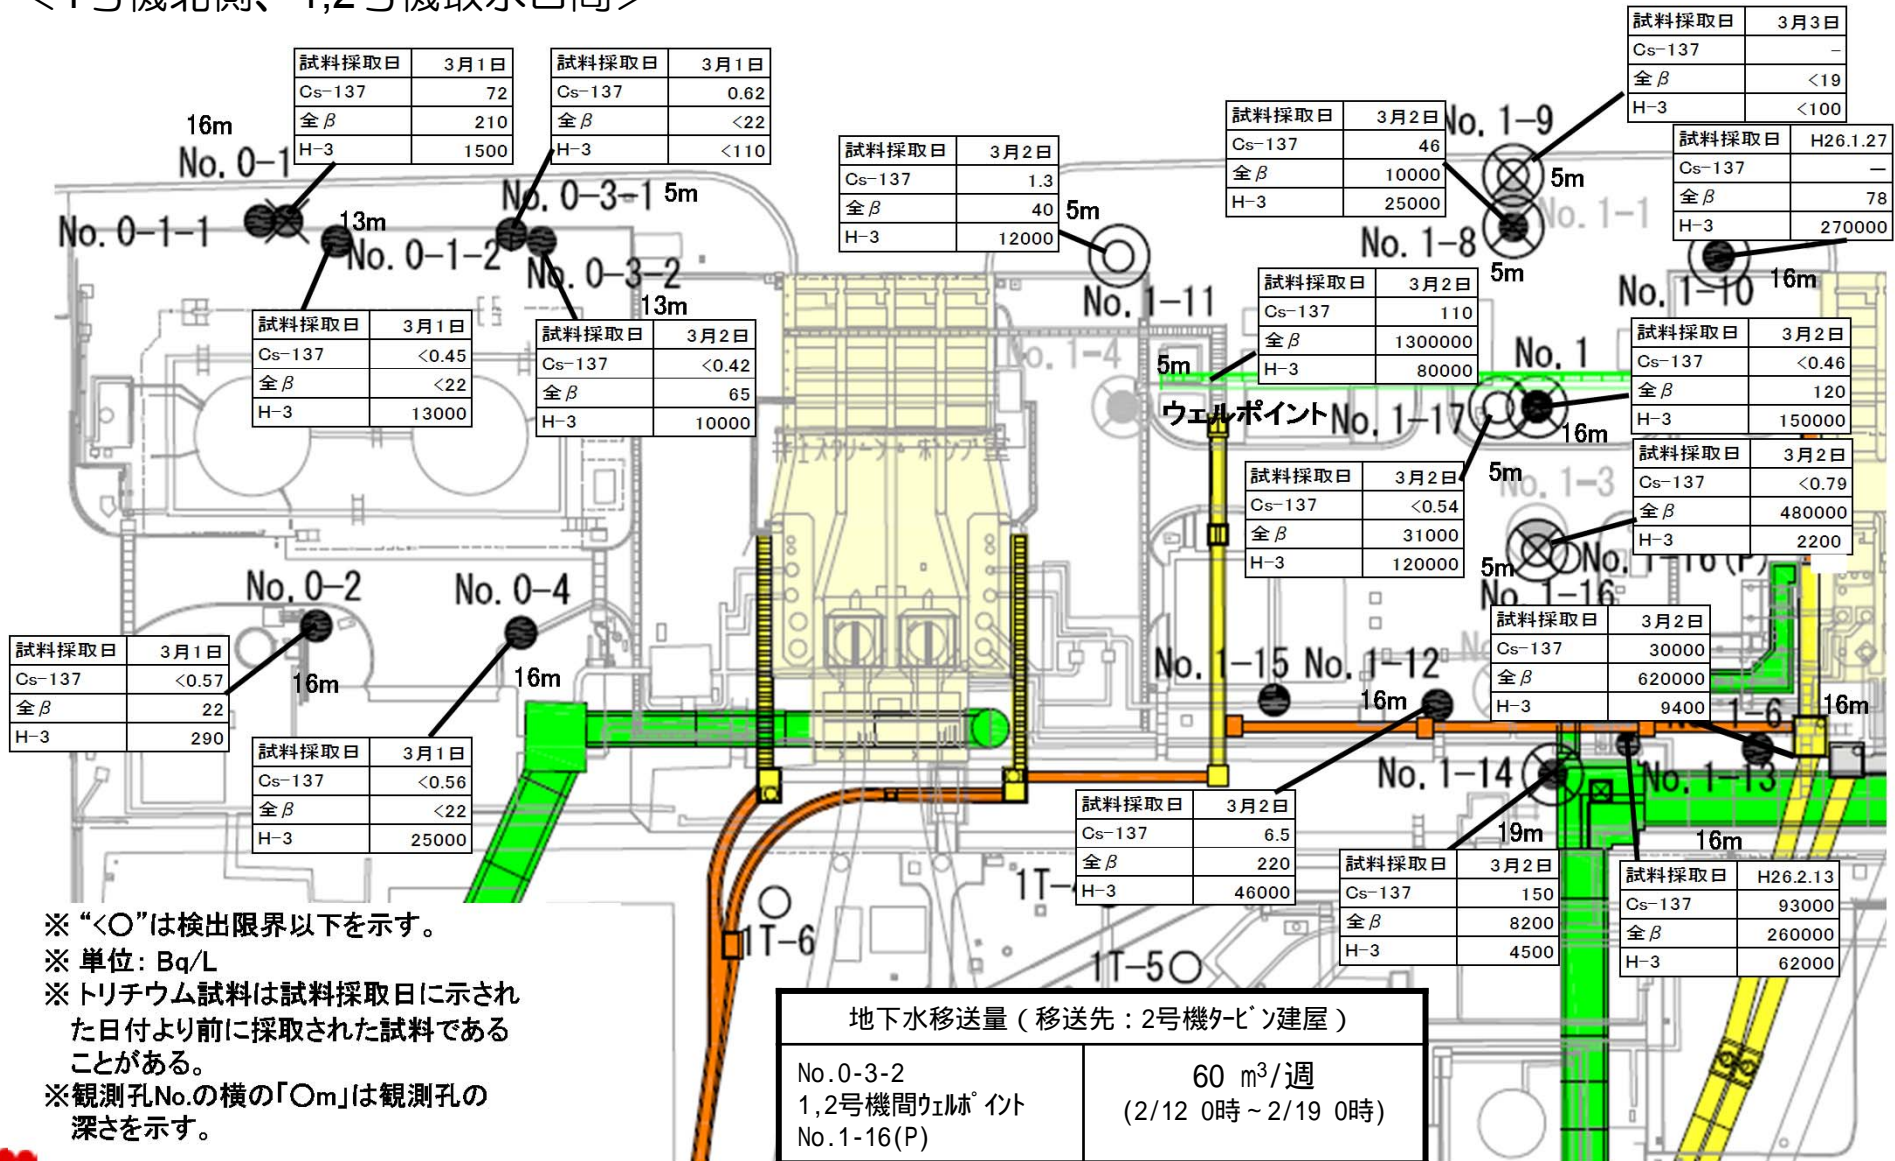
<1号機北側、1,2号機取水口間>

| 試料採取日 | 3月1日 |
|---|---|
| Cs-137 | 72 |
| 全β | 210 |
| H-3 | 1500 |

| 試料採取日 | 3月1日 |
|---|---|
| Cs-137 | 0.62 |
| 全β | <22 |
| H-3 | <110 |

| 試料採取日 | 3月3日 |
|---|---|
| Cs-137 | - |
| 全β | <19 |
| H-3 | <100 |

| 試料採取日 | 3月2日 |
|---|---|
| Cs-137 | 46 |
| 全β | 10000 |
| H-3 | 25000 |

| 試料採取日 | H26.1.27 |
|---|---|
| Cs-137 | — |
| 全β | 78 |
| H-3 | 270000 |

| 試料採取日 | 3月2日 |
|---|---|
| Cs-137 | 1.3 |
| 全β | 40 |
| H-3 | 12000 |

16m No. 0-1
No. 0-1-1 13m No. 0-1-2
No. 0-3-1 5m
No. 0-3-2 13m
No. 1-9 5m
No. 1-8 5m No. 1-1
5m No. 1-11
No. 1-10 16m

| 試料採取日 | 3月1日 |
|---|---|
| Cs-137 | <0.45 |
| 全β | <22 |
| H-3 | 13000 |

| 試料採取日 | 3月2日 |
|---|---|
| Cs-137 | <0.42 |
| 全β | 65 |
| H-3 | 10000 |

| 試料採取日 | 3月2日 |
|---|---|
| Cs-137 | 110 |
| 全β | 1300000 |
| H-3 | 80000 |

| 試料採取日 | 3月2日 |
|---|---|
| Cs-137 | <0.46 |
| 全β | 120 |
| H-3 | 150000 |

No. 1-4 5m ウェルポイント No. 1-17 No. 1 16m 5m No. 1-3

| 試料採取日 | 3月2日 |
|---|---|
| Cs-137 | <0.54 |
| 全β | 31000 |
| H-3 | 120000 |

| 試料採取日 | 3月2日 |
|---|---|
| Cs-137 | <0.79 |
| 全β | 480000 |
| H-3 | 2200 |

5m No. 1-16(P) No. 1-16

No. 0-2 No. 0-4

| 試料採取日 | 3月1日 |
|---|---|
| Cs-137 | <0.57 |
| 全β | 22 |
| H-3 | 290 |

16m 16m

| 試料採取日 | 3月1日 |
|---|---|
| Cs-137 | <0.56 |
| 全β | <22 |
| H-3 | 25000 |

| 試料採取日 | 3月2日 |
|---|---|
| Cs-137 | 30000 |
| 全β | 620000 |
| H-3 | 9400 |

No. 1-15 No. 1-12 16m 1-6 16m
No. 1-14 No. 1-13 19m 16m

| 試料採取日 | 3月2日 |
|---|---|
| Cs-137 | 6.5 |
| 全β | 220 |
| H-3 | 46000 |

| 試料採取日 | 3月2日 |
|---|---|
| Cs-137 | 150 |
| 全β | 8200 |
| H-3 | 4500 |

| 試料採取日 | H26.2.13 |
|---|---|
| Cs-137 | 93000 |
| 全β | 260000 |
| H-3 | 62000 |

1T-4 1T-6 1T-5

※ "<○"は検出限界以下を示す。
※ 単位：Bq/L
※ トリチウム試料は試料採取日に示された日付より前に採取された試料であることがある。
※観測孔No.の横の「○m」は観測孔の深さを示す。

| 地下水移送量（移送先：2号機ﾀｰﾋﾞﾝ建屋） | |
|---|---|
| No.0-3-2 1,2号機間ｳｪﾙﾎﾟｲﾝﾄ No.1-16(P) | 60 $m^3$/週 (2/12 0時～2/19 0時) |